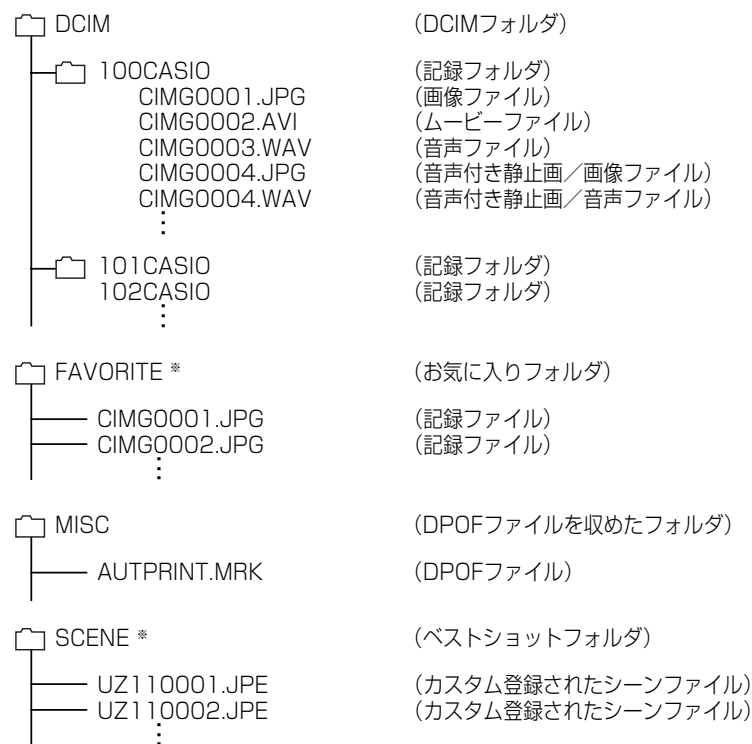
DCIM (DCIMフォルダ)

100CASIO (記録フォルダ)
CIMG0001.JPG (画像ファイル)
CIMG0002.AVI (ムービーファイル)
CIMG0003.WAV (音声ファイル)
CIMG0004.JPG (音声付き静止画／画像ファイル)
CIMG0004.WAV (音声付き静止画／音声ファイル)
⋮

101CASIO (記録フォルダ)
102CASIO (記録フォルダ)
⋮

FAVORITE ※ (お気に入りフォルダ)

CIMG0001.JPG (記録ファイル)
CIMG0002.JPG (記録ファイル)
⋮

MISC (DPOFファイルを収めたフォルダ)

AUTPRINT.MRK (DPOFファイル)

SCENE ※ (ベストショットフォルダ)

UZ110001.JPE (カスタム登録されたシーンファイル)
UZ110002.JPE (カスタム登録されたシーンファイル)
⋮